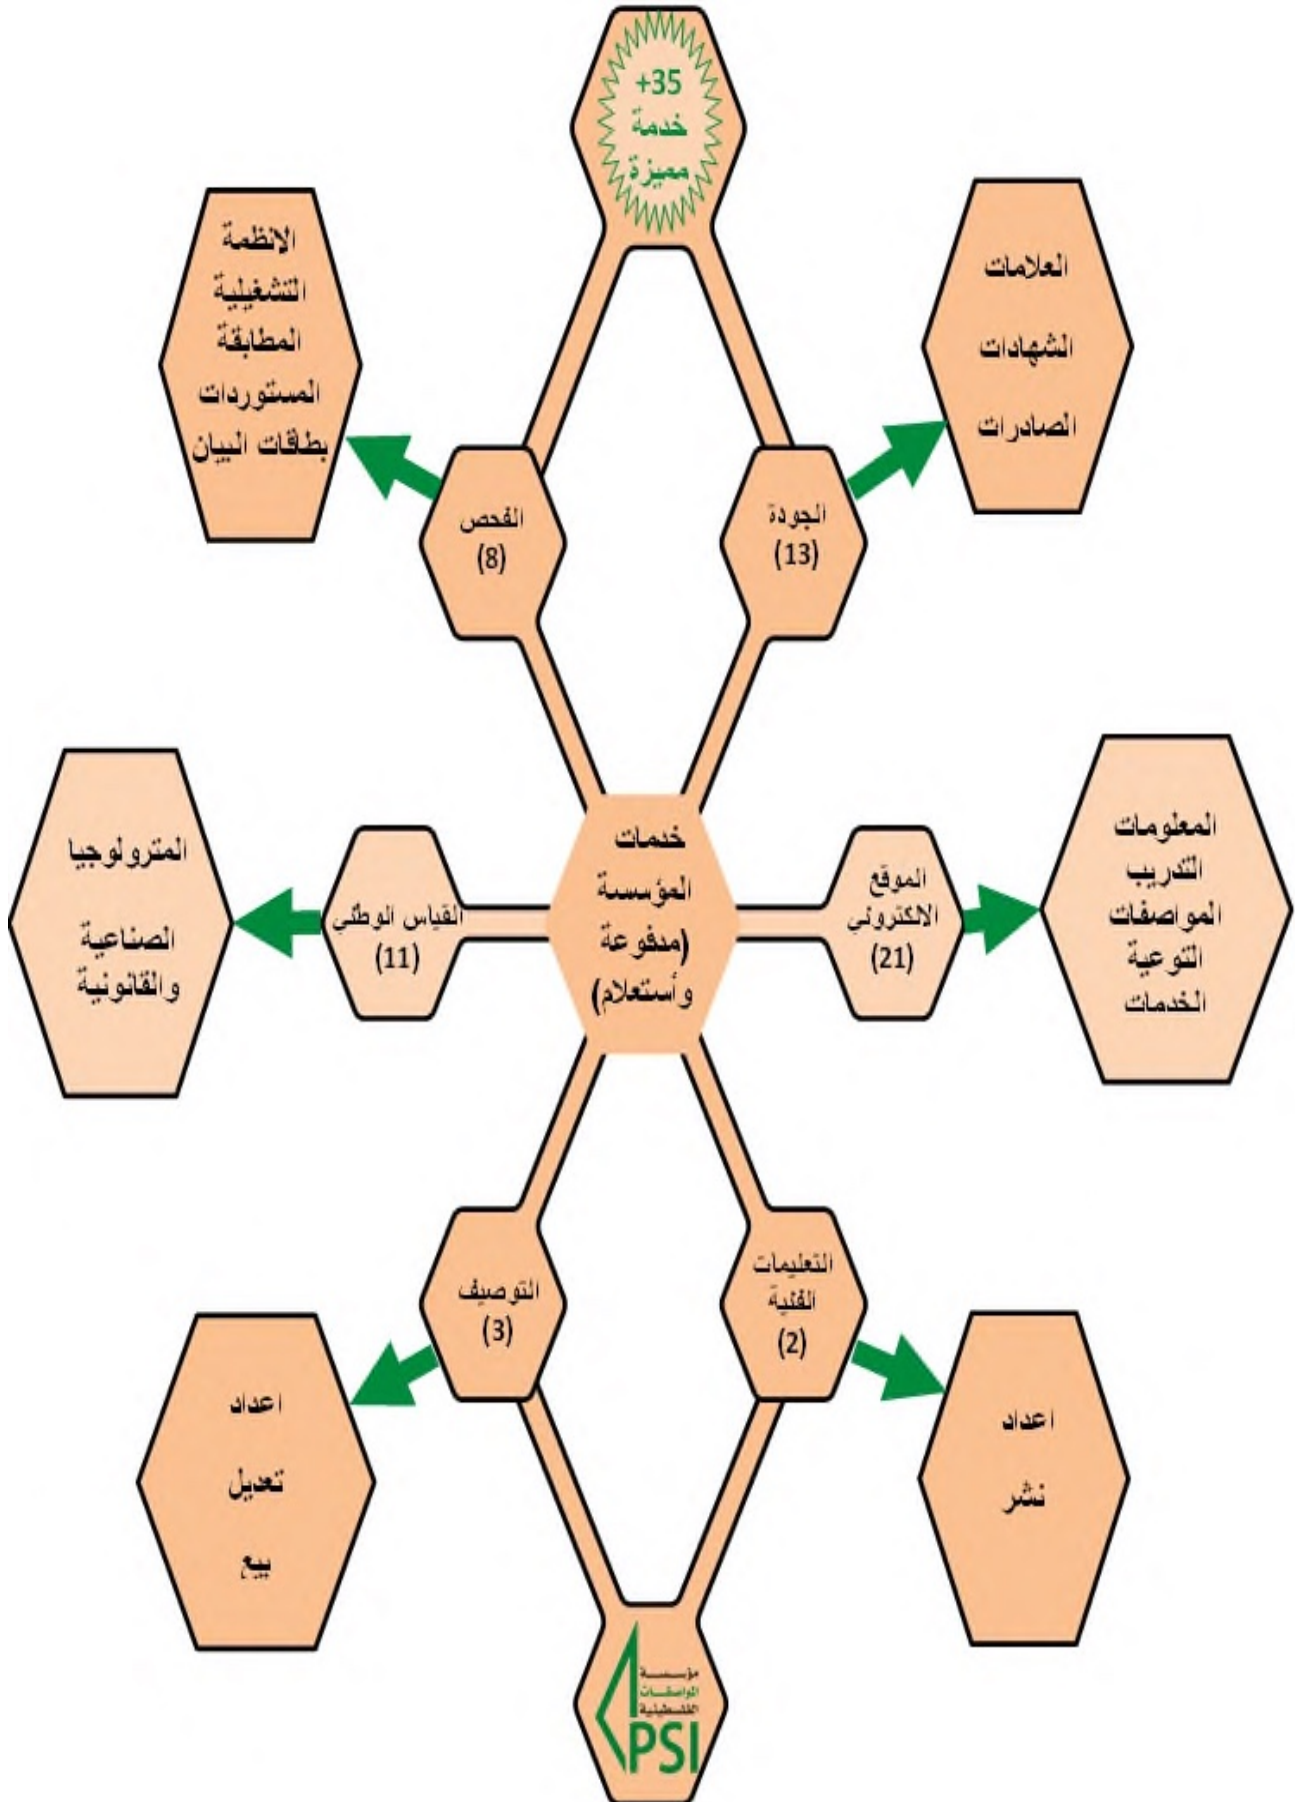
+35
خدمة
مميزة

الانظمة
التشغيلية
المطابقة
المستوردات
بطاقات البيان

العلامات
الشهادات
الصادرات

الفحص
(8)

الجودة
(13)

المترولوجيا
الصناعية
والقانونية

القياس الوطني
(11)

خدمات
المؤسسة
(مدفوعة
وأستعلام)

الموقع
الالكتروني
(21)

المعلومات
التدريب
المواصفات
التوعية
الخدمات

التوصيف
(3)

التعليمات
الفنية
(2)

اعداد
تعديل
بيع

اعداد
نشر

مؤسسة
المواصفات
الفلسطينية
PSI